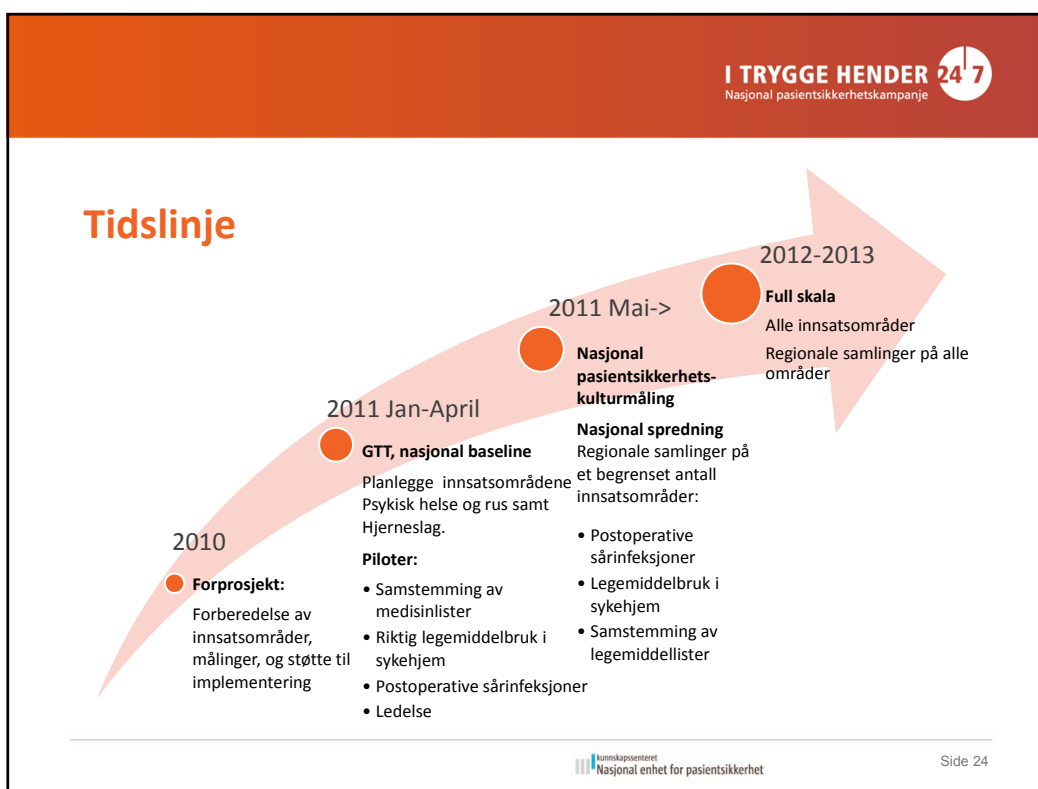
I TRYGGE HENDER 24 7
Nasjonal pasientsikkerhetskampanje

Tidslinje

2012-2013
Full skala
Alle innsatsområder
Regionale samlinger på alle områder

2011 Mai->
Nasjonal pasientsikkerhetskulturmåling
Nasjonal spredning
Regionale samlinger på et begrenset antall innsatsområder:
• Postoperative sårinfeksjoner
• Legemiddelbruk i sykehjem
• Samstemming av legemiddellister

2011 Jan-April
GTT, nasjonal baseline
Planlegge innsatsområdene Psykisk helse og rus samt Hjerneslag.
Piloter:
• Samstemming av medisinlister
• Riktig legemiddelbruk i sykehjem
• Postoperative sårinfeksjoner
• Ledelse

2010
Forprosjekt:
Forberedelse av innsatsområder, målinger, og støtte til implementering

kunnskapssenteret
Nasjonal enhet for pasientsikkerhet

Side 24